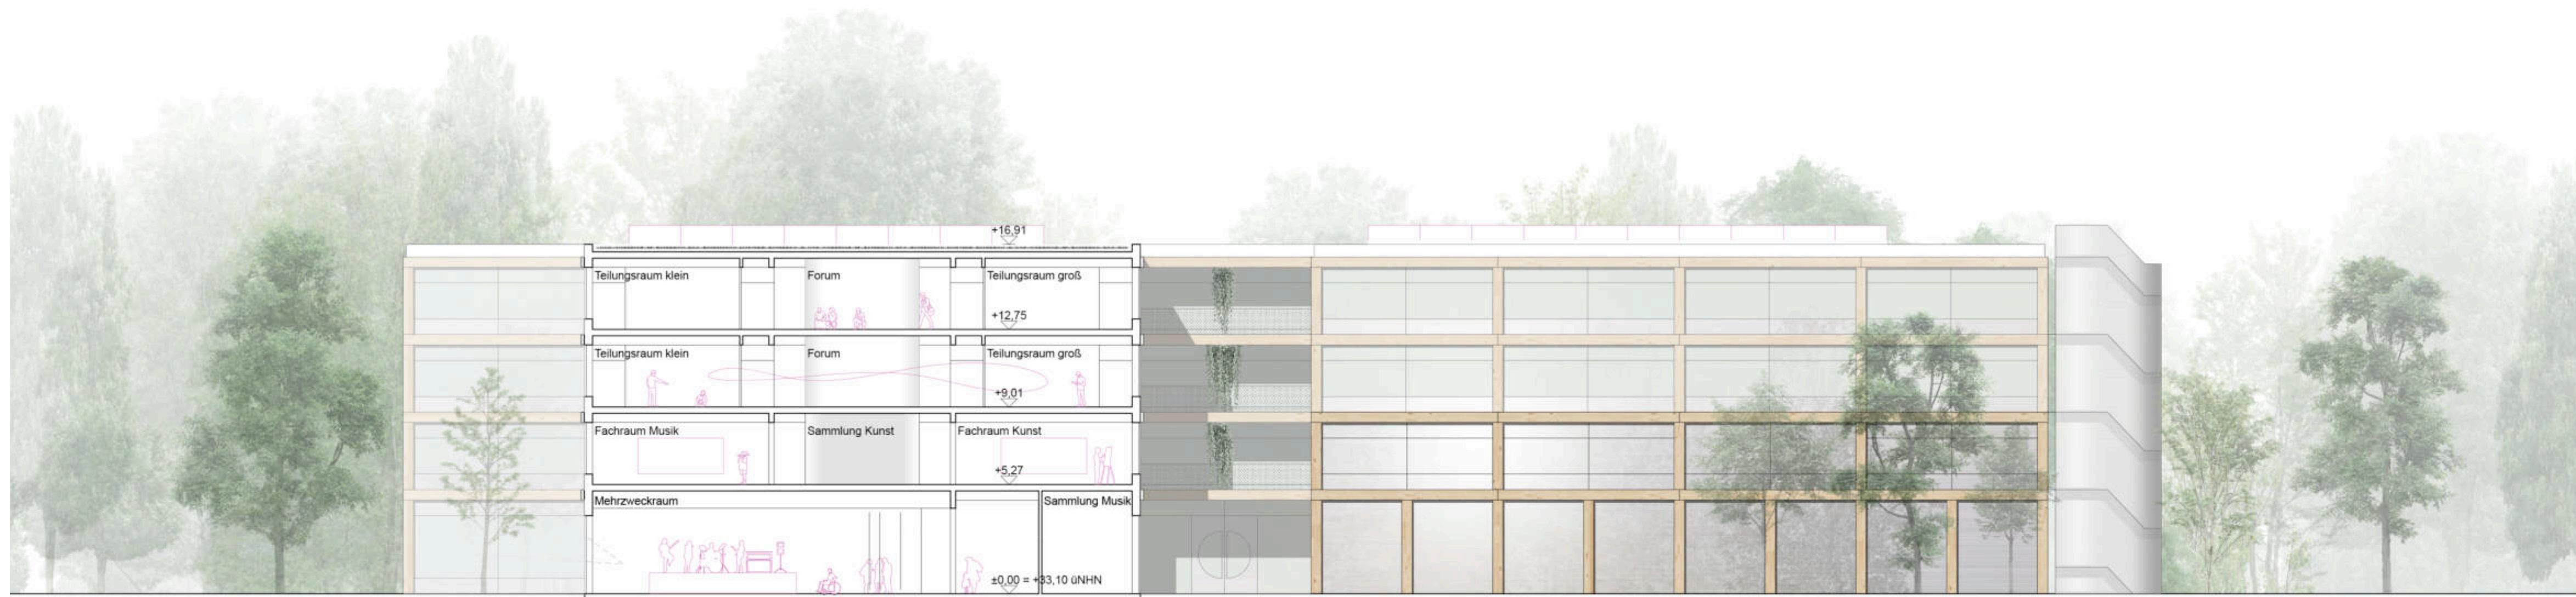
+16,91

Teilungsraum klein

Forum

Teilungsraum groß

+12,75

Teilungsraum klein

Forum

Teilungsraum groß

+9,01

Fachraum Musik

Sammlung Kunst

Fachraum Kunst

+5,27

Mehrzweckraum

Sammlung Musik

±0,00 = +33,10 üNHN